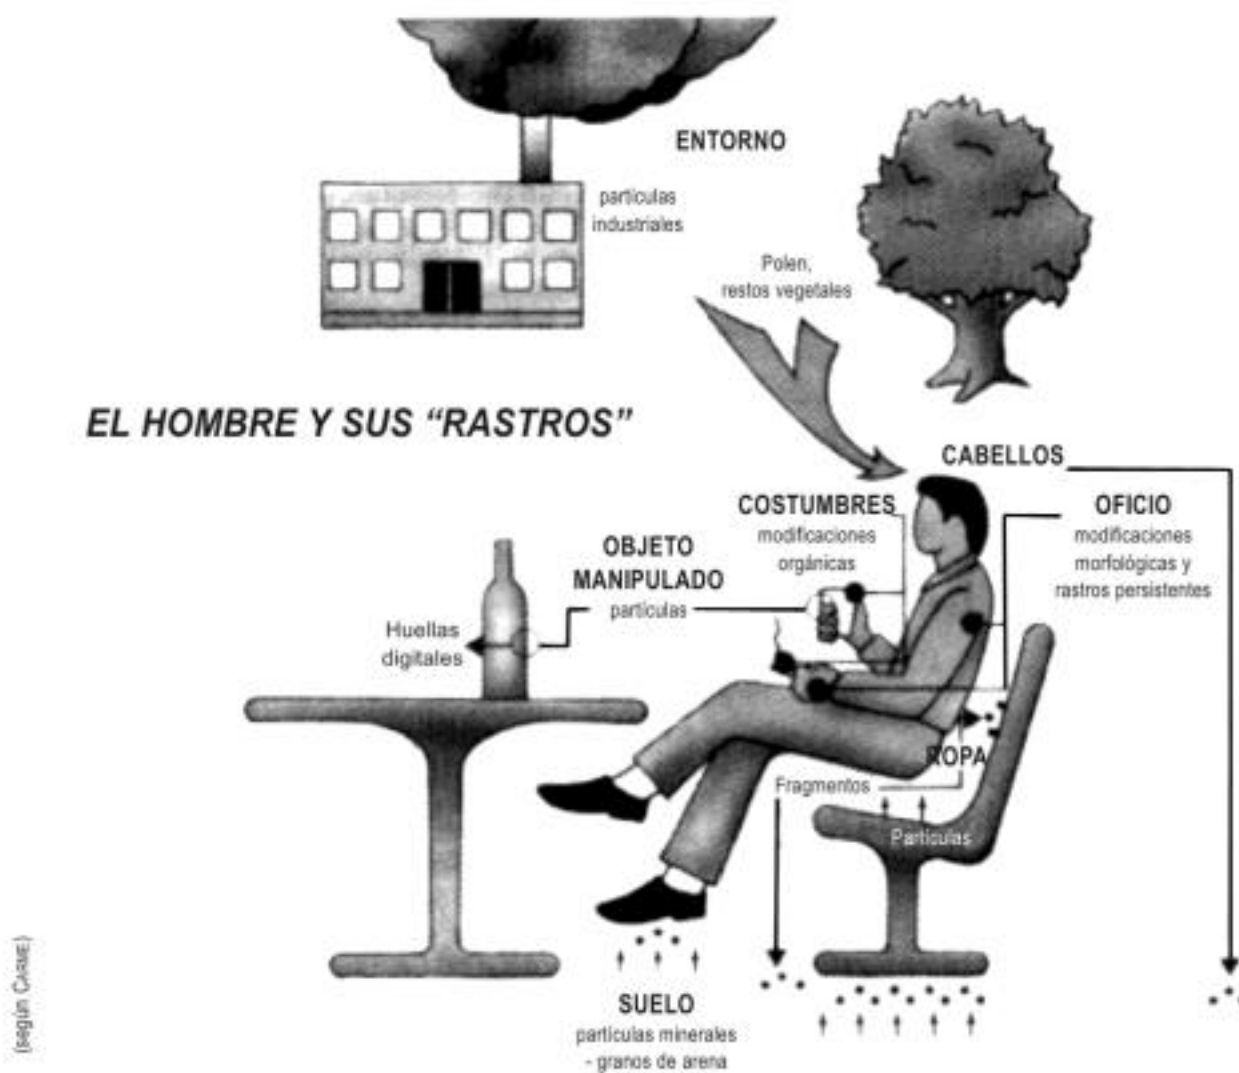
ENTORNO

partículas industriales

Polen, restos vegetales

EL HOMBRE Y SUS "RASTROS"

CABELLOS

COSTUMBRES
modificaciones orgánicas

OFICIO
modificaciones morfológicas y rastros persistentes

OBJETO MANIPULADO
partículas

Huellas digitales

ROPA

Fragmentos

Partículas

SUELO
partículas minerales - granos de arena

(según CARME)